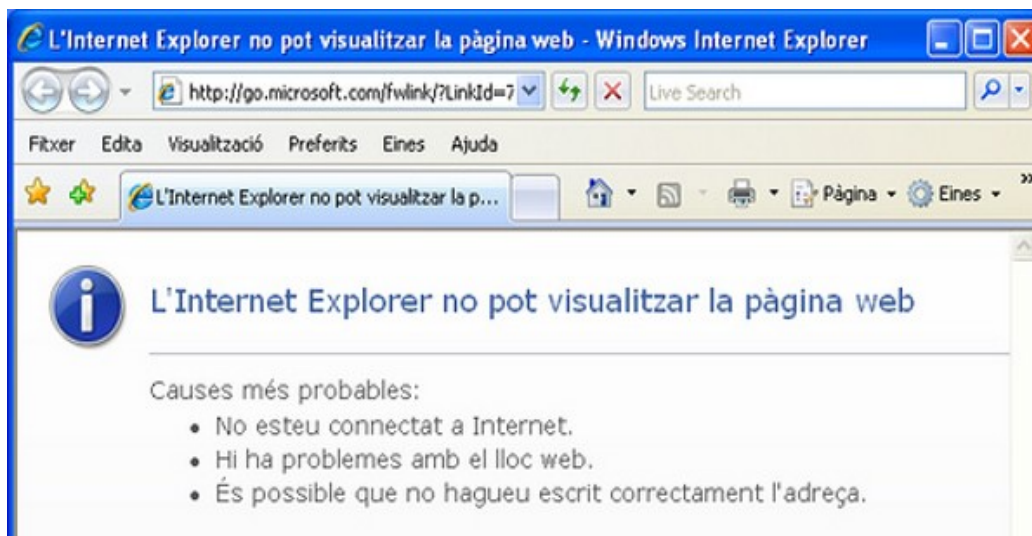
L'Internet Explorer no pot visualitzar la pàgina web - Windows Internet Explorer

http://go.microsoft.com/fwlink/?LinkId=7

Live Search

Fitxer Edita Visualització Preferits Eines Ajuda

L'Internet Explorer no pot visualitzar la p...

Pàgina Eines

L'Internet Explorer no pot visualitzar la pàgina web

Causes més probables:

- No esteu connectat a Internet.
- Hi ha problemes amb el lloc web.
- És possible que no hagueu escrit correctament l'adreça.